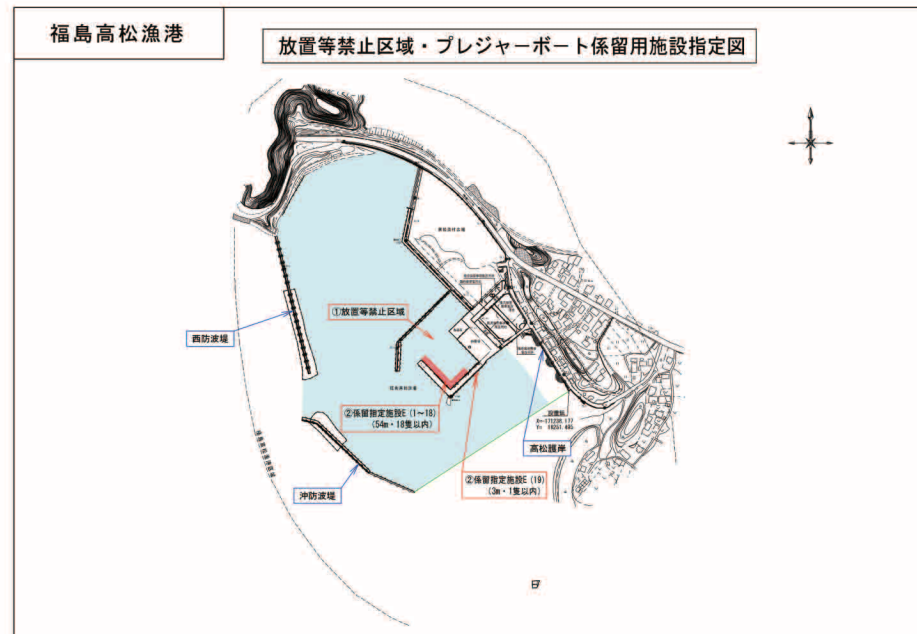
福島高松漁港

放置等禁止区域・プレジャーボート係留用施設指定図

①放置等禁止区域

西防波堤

②係留指定施設E（1～18）
（54m・18隻以内）

高松護岸

②係留指定施設E（19）
（3m・1隻以内）

沖防波堤

X=-171238.177
Y= 18251.465